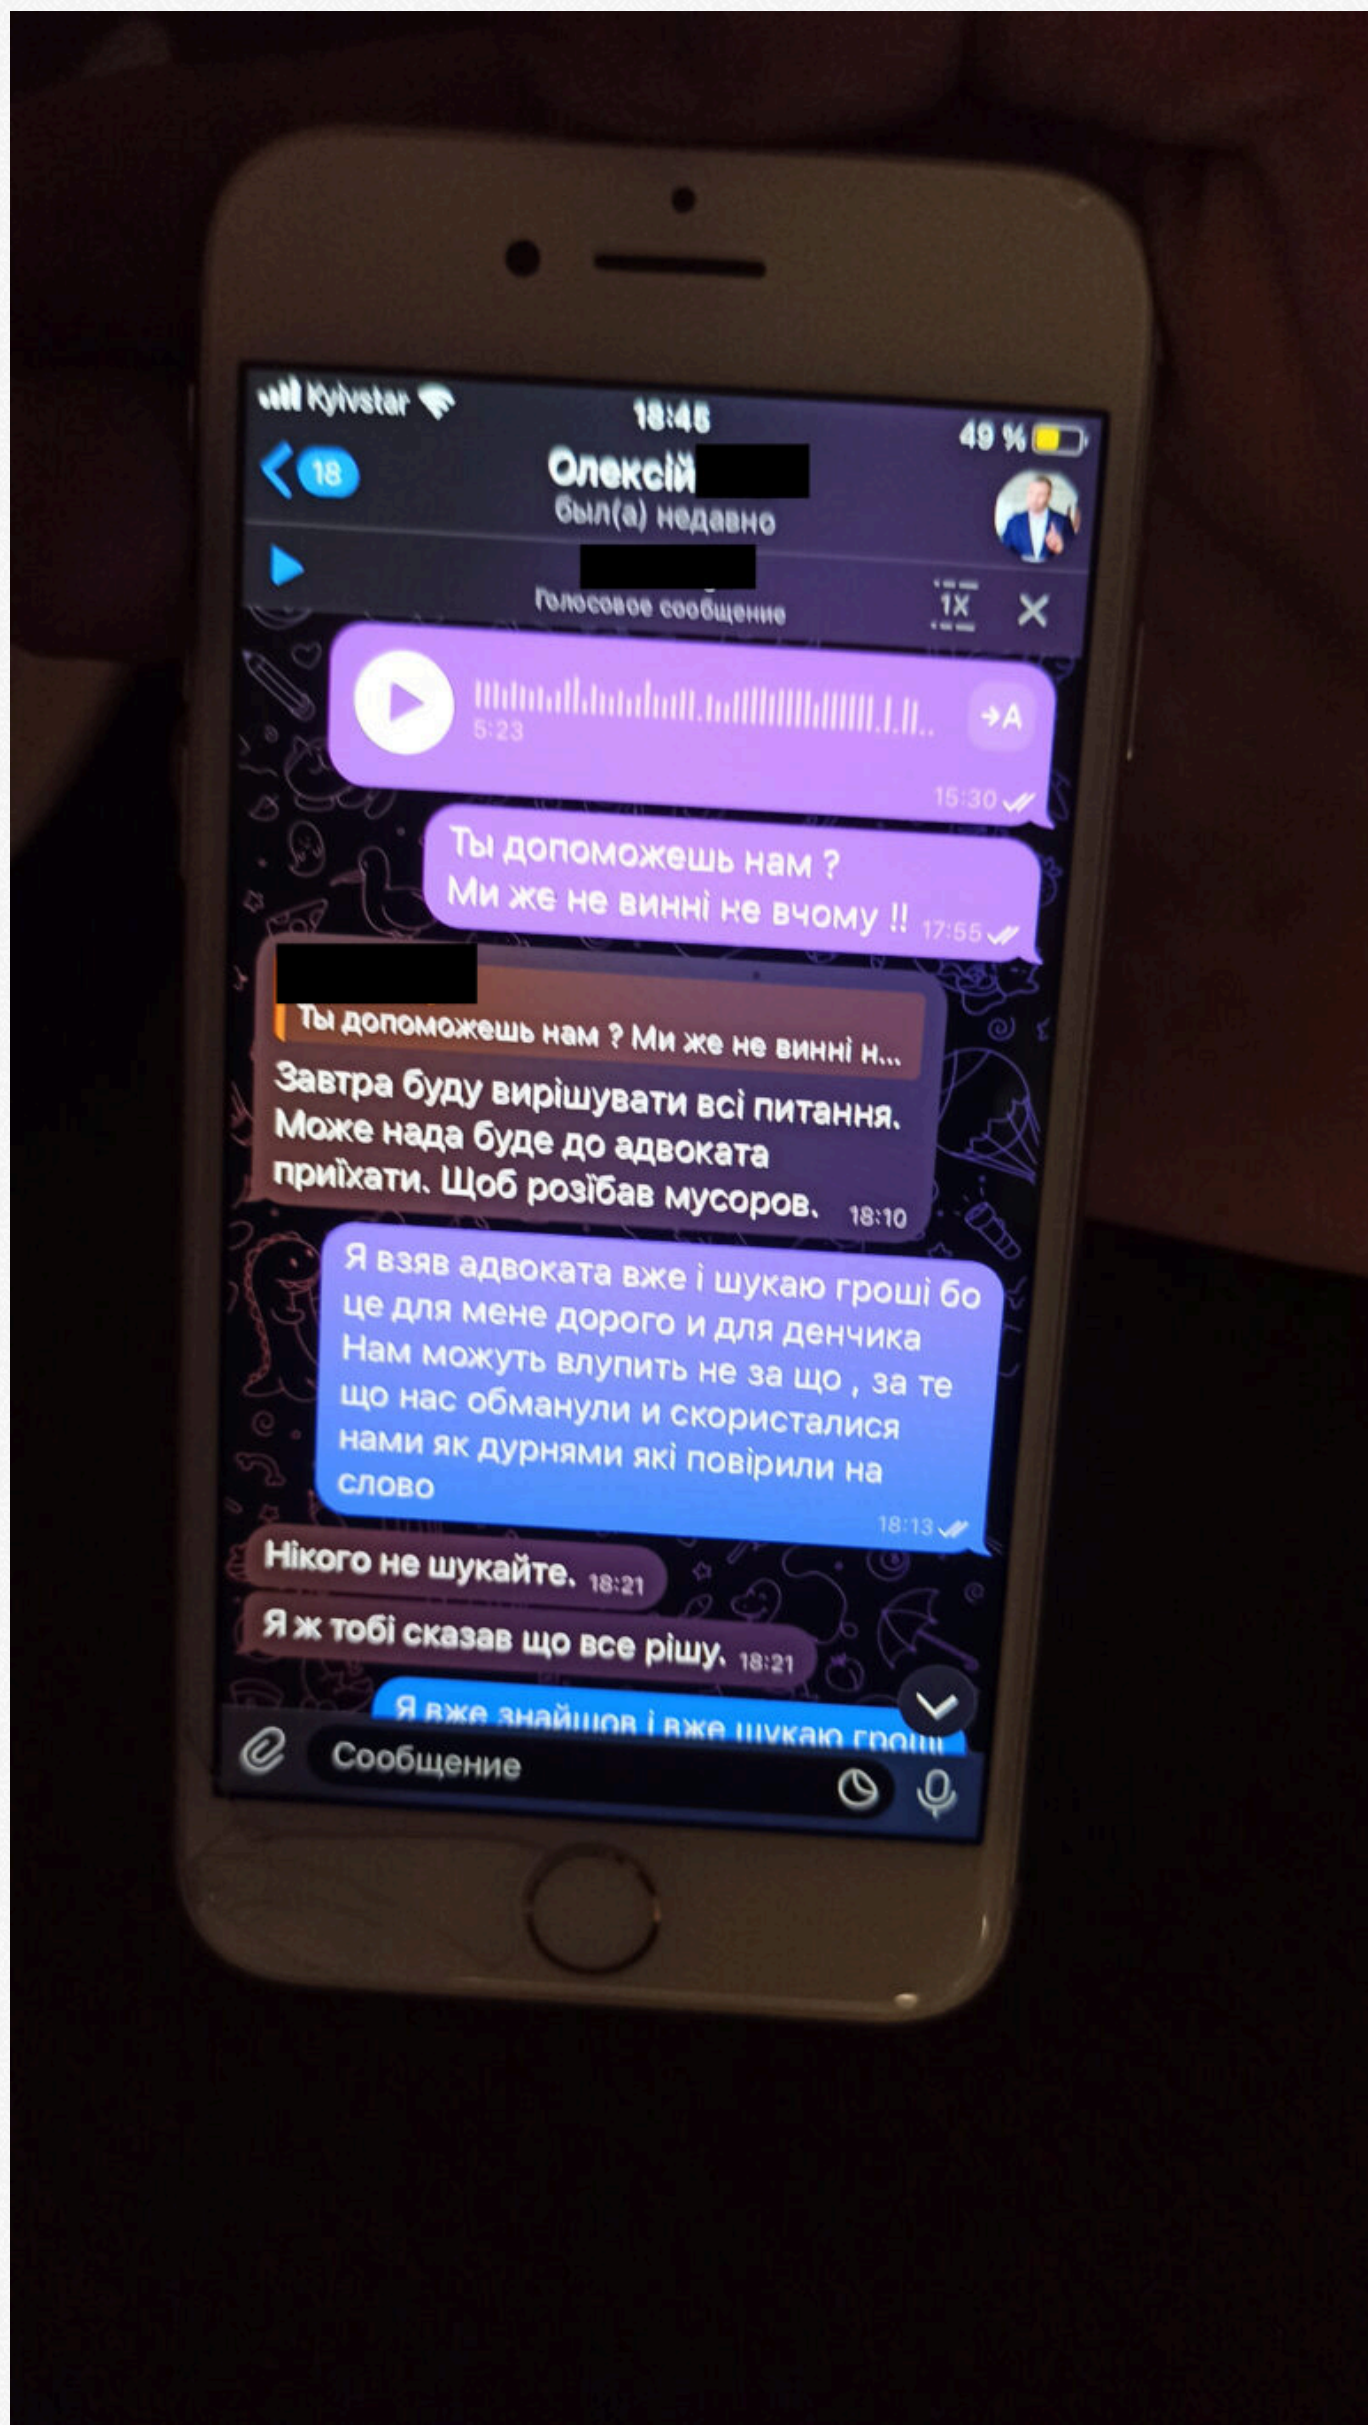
Kyivstar 18:45 49 %

18

Олексій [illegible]

был(а) недавно

Голосовое сообщение

1X

5:23

15:30

Ты допоможешь нам ?
Ми же не винні не вчому !! 17:55

Ты допоможешь нам ? Ми же не винні н...

Завтра буду вирішувати всі питання. Може нада буде до адвоката приїхати. Щоб розїбав мусоров. 18:10

Я взяв адвоката вже і шукаю гроші бо це для мене дорого и для денчика Нам можуть влупить не за що , за те що нас обманули и скористалися нами як дурнями які повірили на слово 18:13

Нікого не шукайте. 18:21

Я ж тобі сказав що все рішу. 18:21

Я вже знайшов і вже шукаю гроші

Сообщение